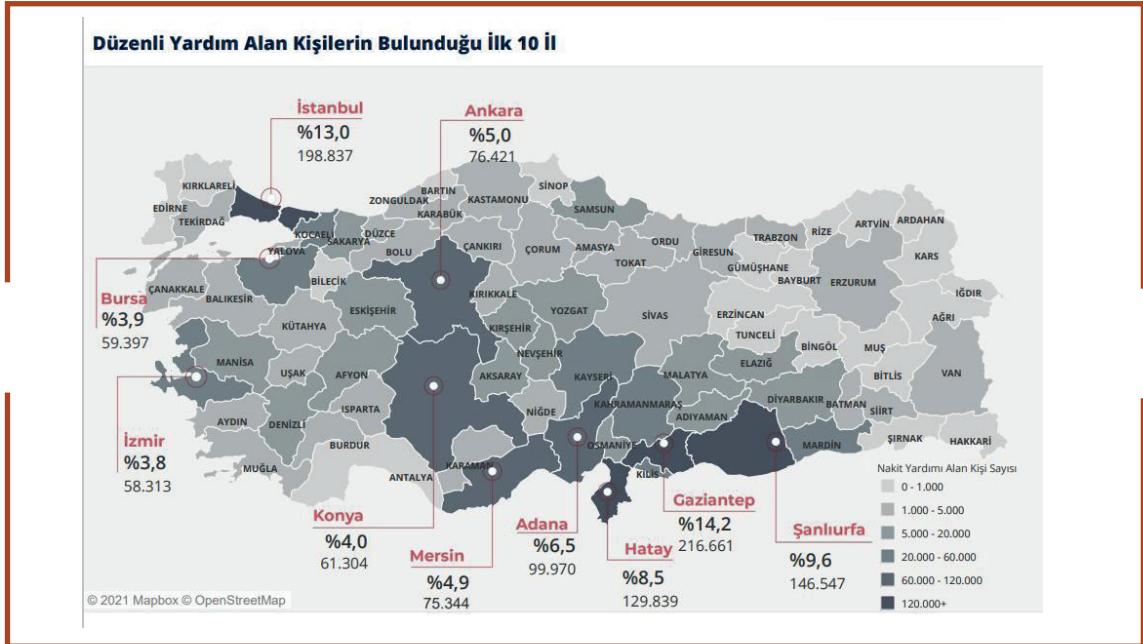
Düzenli Yardım Alan Kişilerin Bulunduğu İlk 10 İl

İstanbul
%13,0
198.837

Ankara
%5,0
76.421

Bursa
%3,9
59.397

İzmir
%3,8
58.313

Konya
%4,0
61.304

Mersin
%4,9
75.344

Adana
%6,5
99.970

Hatay
%8,5
129.839

Gaziantep
%14,2
216.661

Şanlıurfa
%9,6
146.547

KIRKLARELİ EDİRNE TEKİRDAĞ ZONGULDAK BARTIN KARABÜK KASTAMONU SİNOP SAMSUN KOCAELİ SAKARYA DÜZCE BOLU YALOVA ÇANKIRI ÇORUM AMASYA ORDU GİRESUN TRABZON RİZE ARTVİN ARDAHAN KARS TOKAT GÜMÜŞHANE BAYBURT ERZURUM IĞDIR ÇANAKKALE BALIKESİR BİLECİK KIRIKKALE YOZGAT SİVAS ERZİNCAN AĞRI KÜTAHYA ESKİŞEHİR KIRŞEHİR TUNCELİ BİNGÖL MUŞ VAN MANİSA UŞAK AFYON NEVŞEHİR AKSARAY KAYSERİ MALATYA ELAZIĞ BİTLİS AYDIN DENİZLİ ISPARTA NİĞDE KAHRAMANMARAŞ ADIYAMAN DİYARBAKIR BATMAN SİİRT BURDUR OSMANİYE MARDİN ŞIRNAK HAKKARİ MUĞLA ANTALYA KARAMAN KİLİS

Nakit Yardımı Alan Kişi Sayısı
0 - 1.000
1.000 - 5.000
5.000 - 20.000
20.000 - 60.000
60.000 - 120.000
120.000+

© 2021 Mapbox © OpenStreetMap